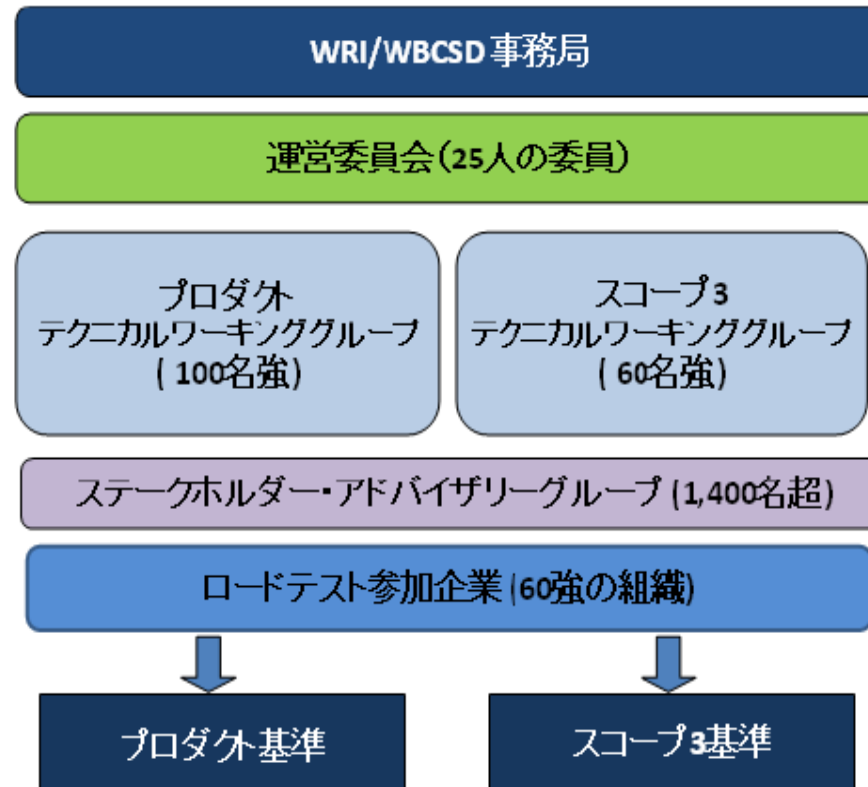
WRI/WBCSD 事務局

運営委員会(25人の委員)

プロダクト
テクニカルワーキンググループ
( 100名強)

スコープ3
テクニカルワーキンググループ
( 60名強)

ステークホルダー・アドバイザリーグループ (1,400名超)

ロードテスト参加企業 (60強の組織)

プロダクト基準

スコープ3基準